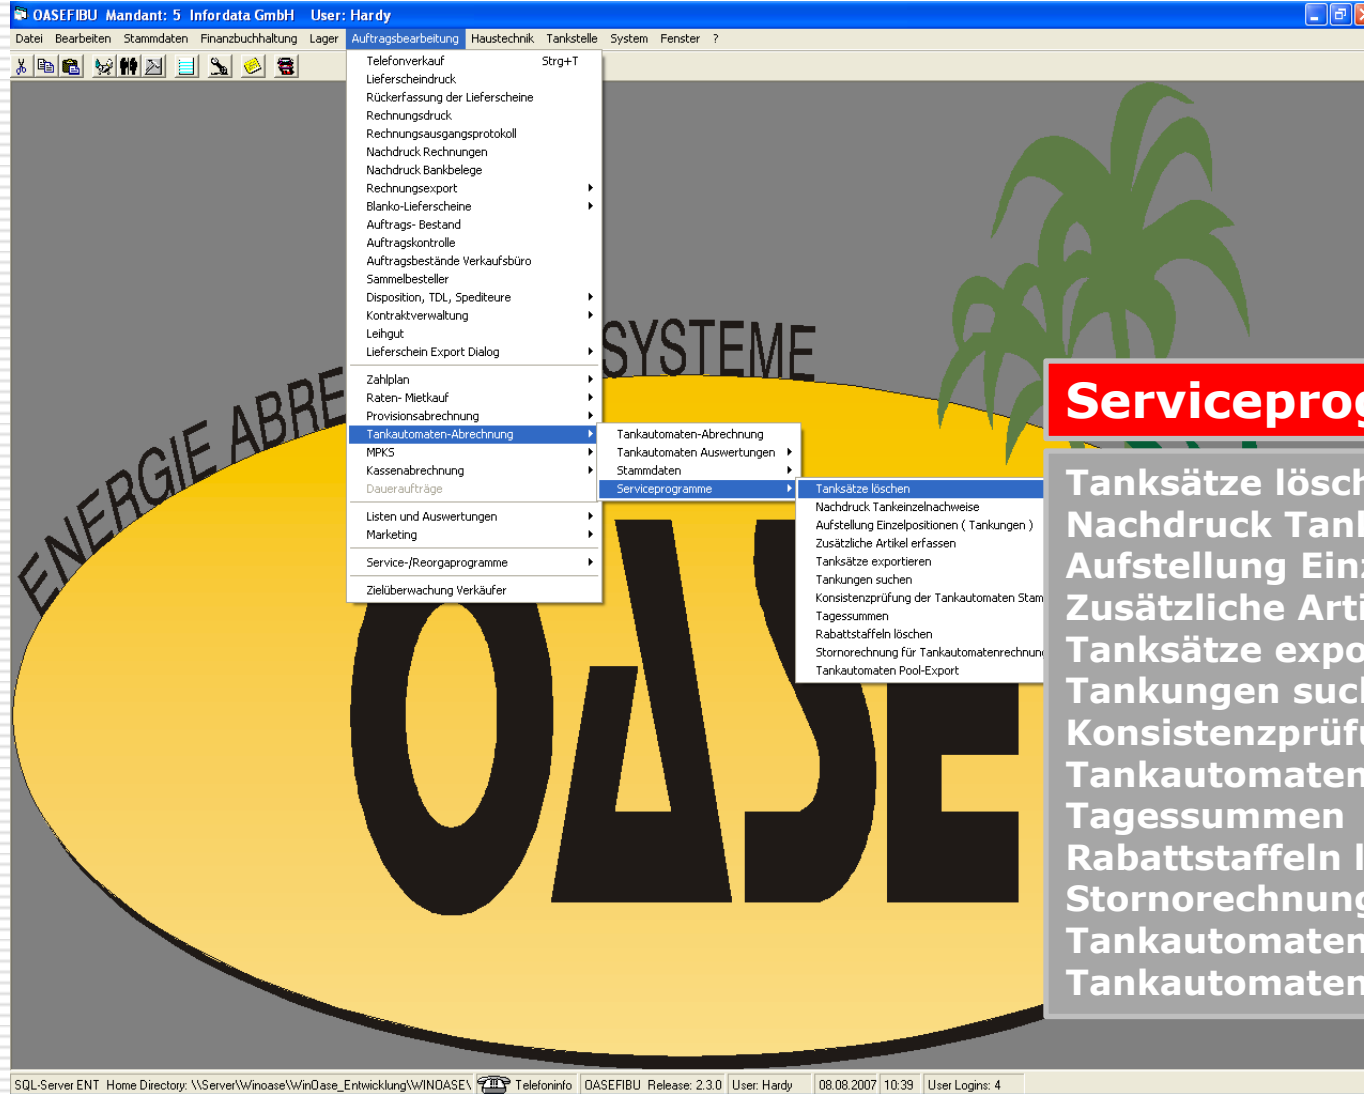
OASEFIBU Mandant: 5 Infordata GmbH User: Hardy

Datei Bearbeiten Stammdaten Finanzbuchhaltung Lager Auftragsbearbeitung Haustechnik Tankstelle System Fenster ?

Telefonverkauf Strg+T
Lieferscheindruck
Rückerfassung der Lieferscheine
Rechnungsdruck
Rechnungsausgangsprotokoll
Nachdruck Rechnungen
Nachdruck Bankbelege
Rechnungsexport
Blanko-Lieferscheine
Auftrags- Bestand
Auftragskontrolle
Auftragsbestände Verkaufsbüro
Sammelbesteller
Disposition, TDL, Spediteure
Kontraktverwaltung
Leihgut
Lieferschein Export Dialog
Zahlplan
Raten- Mietkauf
Provisionsabrechnung
Tankautomaten-Abrechnung
MPKS
Kassenabrechnung
Daueraufträge
Listen und Auswertungen
Marketing
Service-/Reorgaprogramme
Zielüberwachung Verkäufer

Tankautomaten-Abrechnung
Tankautomaten Auswertungen
Stammdaten
Serviceprogramme

Tanksätze löschen
Nachdruck Tankeinzelnachweise
Aufstellung Einzelpositionen ( Tankungen )
Zusätzliche Artikel erfassen
Tanksätze exportieren
Tankungen suchen
Konsistenzprüfung der Tankautomaten Stam
Tagessummen
Rabattstaffeln löschen
Stornorechnung für Tankautomatenrechnun
Tankautomaten Pool-Export

ENERGIE ABRE SYSTEME

OASE

Serviceprog

Tanksätze lösch
Nachdruck Tanl
Aufstellung Ein
Zusätzliche Arti
Tanksätze expo
Tankungen suc
Konsistenzprüfu
Tankautomaten
Tagessummen
Rabattstaffeln l
Stornorechnung
Tankautomaten
Tankautomaten

SQL-Server ENT Home Directory: \\Server\Winoase\WinOase_Entwicklung\WINOASE\ Telefoninfo OASEFIBU Release: 2.3.0 User: Hardy 08.08.2007 10:39 User Logins: 4